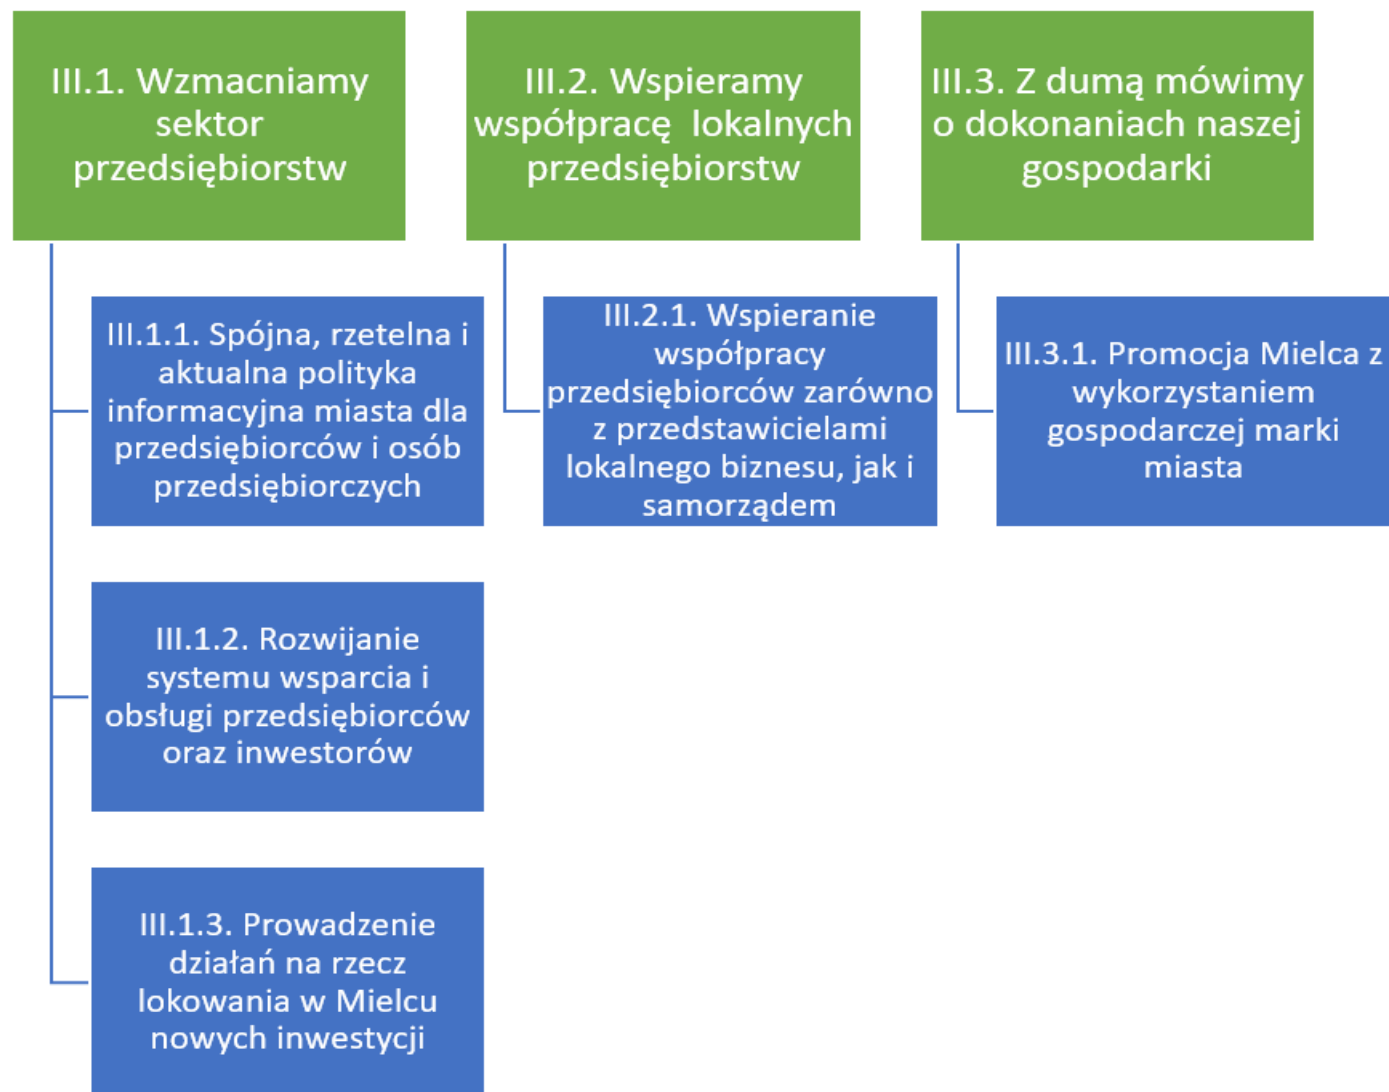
III.1. Wzmacniamy sektor przedsiębiorstw

III.1.1. Spójna, rzetelna i aktualna polityka informacyjna miasta dla przedsiębiorców i osób przedsiębiorczych

III.1.2. Rozwijanie systemu wsparcia i obsługi przedsiębiorców oraz inwestorów

III.1.3. Prowadzenie działań na rzecz lokowania w Mielcu nowych inwestycji

III.2. Wspieramy współpracę lokalnych przedsiębiorstw

III.2.1. Wspieranie współpracy przedsiębiorców zarówno z przedstawicielami lokalnego biznesu, jak i samorządem

III.3. Z dumą mówimy o dokonaniach naszej gospodarki

III.3.1. Promocja Mielca z wykorzystaniem gospodarczej marki miasta